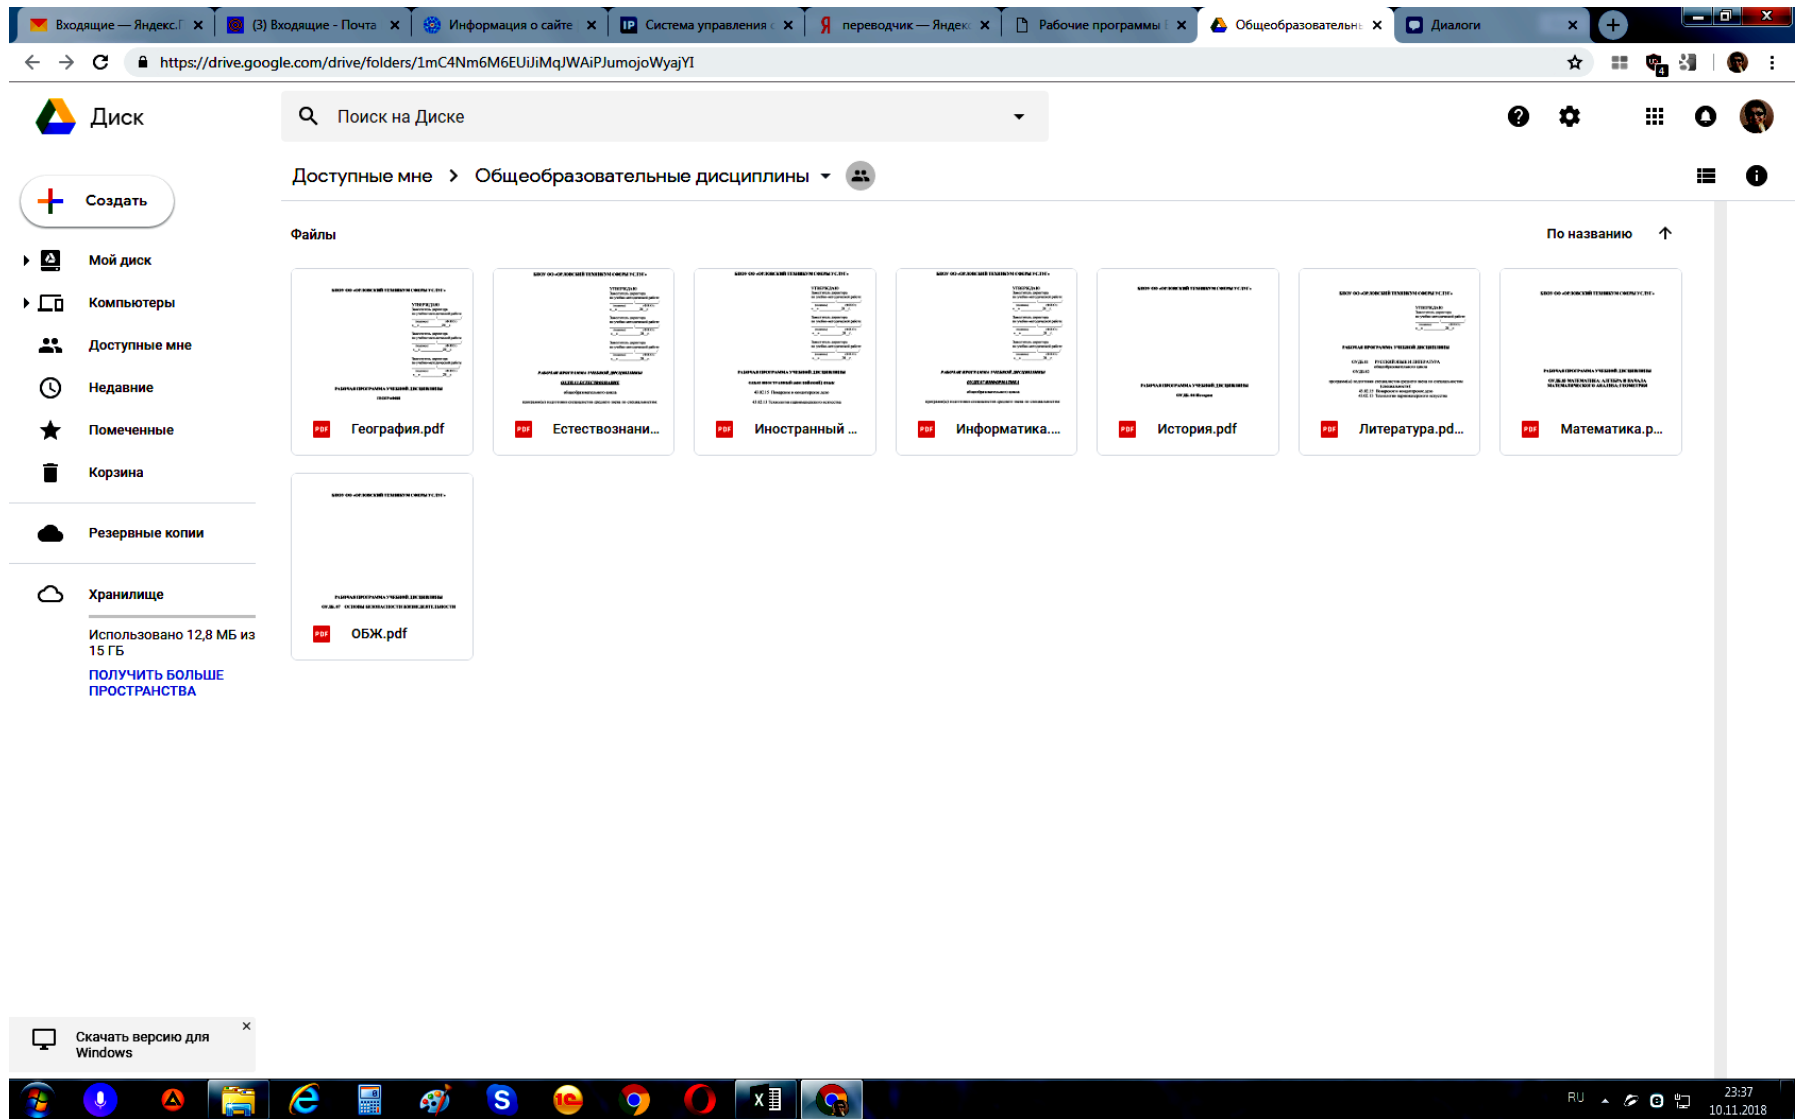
Входящие — Яндекс.
(3) Входящие - Почта
Информация о сайте
Система управления
переводчик — Яндекс
Рабочие программы
Общеобразовательны
Диалоги

https://drive.google.com/drive/folders/1mC4Nm6M6EUiJiMqJWAiPJumojoWyajYI

Диск

Поиск на Диске

Создать

Мой диск
Компьютеры
Доступные мне
Недавние
Помеченные
Корзина

Резервные копии

Хранилище

Использовано 12,8 МБ из 15 ГБ
ПОЛУЧИТЬ БОЛЬШЕ ПРОСТРАНСТВА

Скачать версию для Windows

Доступные мне > Общеобразовательные дисциплины

Файлы

По названию

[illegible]

PDF География.pdf

PDF Естествознани...

PDF Иностранный ...

PDF Информатика....

PDF История.pdf

PDF Литература.pd...

PDF Математика.р...

PDF ОБЖ.pdf

RU
23:37
10.11.2018